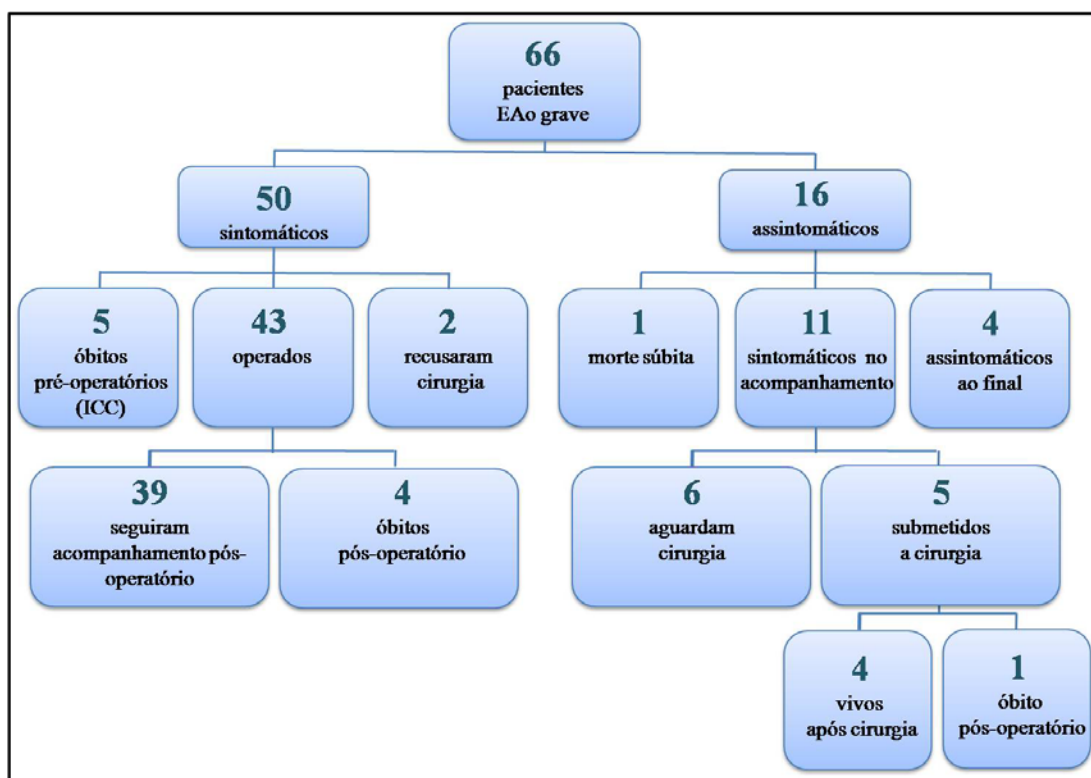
66
pacientes
EAo grave

50
sintomáticos

16
assintomáticos

5
óbitos
pré-operatórios
(ICC)

43
operados

2
recusaram
cirurgia

1
morte súbita

11
sintomáticos no
acompanhamento

4
assintomáticos
ao final

39
seguiram
acompanhamento pós-operatório

4
óbitos
pós-operatório

6
aguardam
cirurgia

5
submetidos
a cirurgia

4
vivos
após cirurgia

1
óbito
pós-operatório